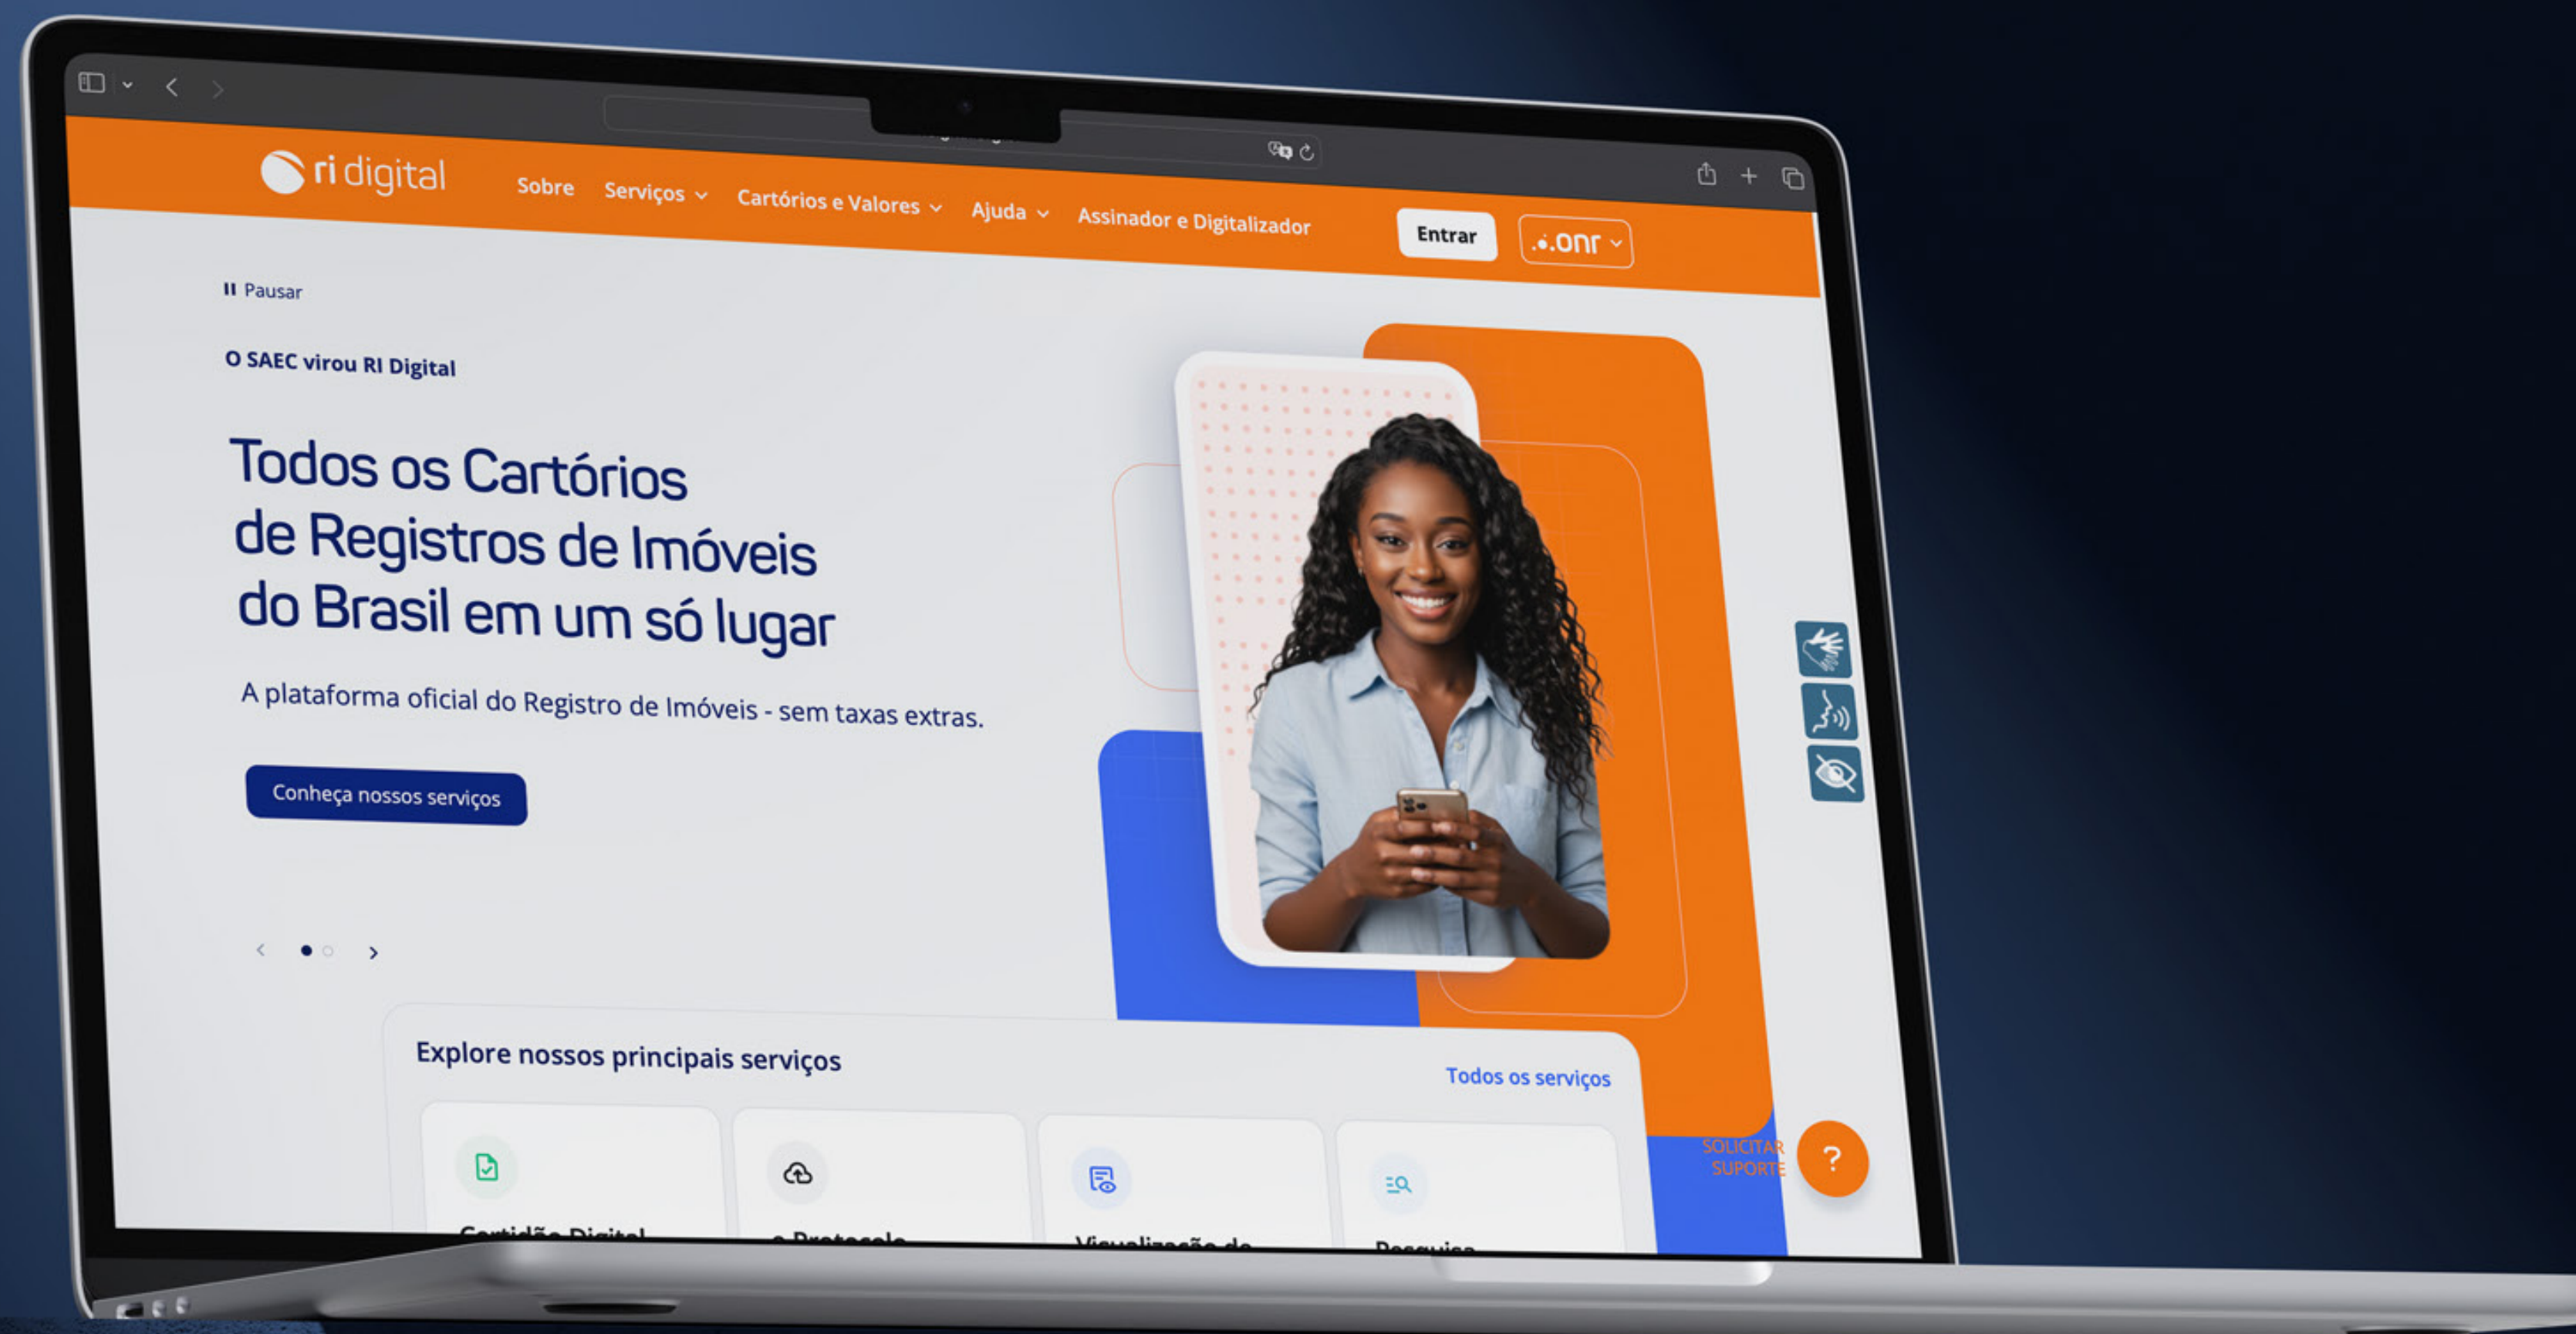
ri digital

Sobre Serviços Cartórios e Valores Ajuda Assinador e Digitalizador Entrar .onr

Pausar

O SAEC virou RI Digital

Todos os Cartórios de Registros de Imóveis do Brasil em um só lugar

A plataforma oficial do Registro de Imóveis - sem taxas extras.

Conheça nossos serviços

Explore nossos principais serviços

Todos os serviços

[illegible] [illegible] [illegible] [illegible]

SOLICITAR SUPORTE

?